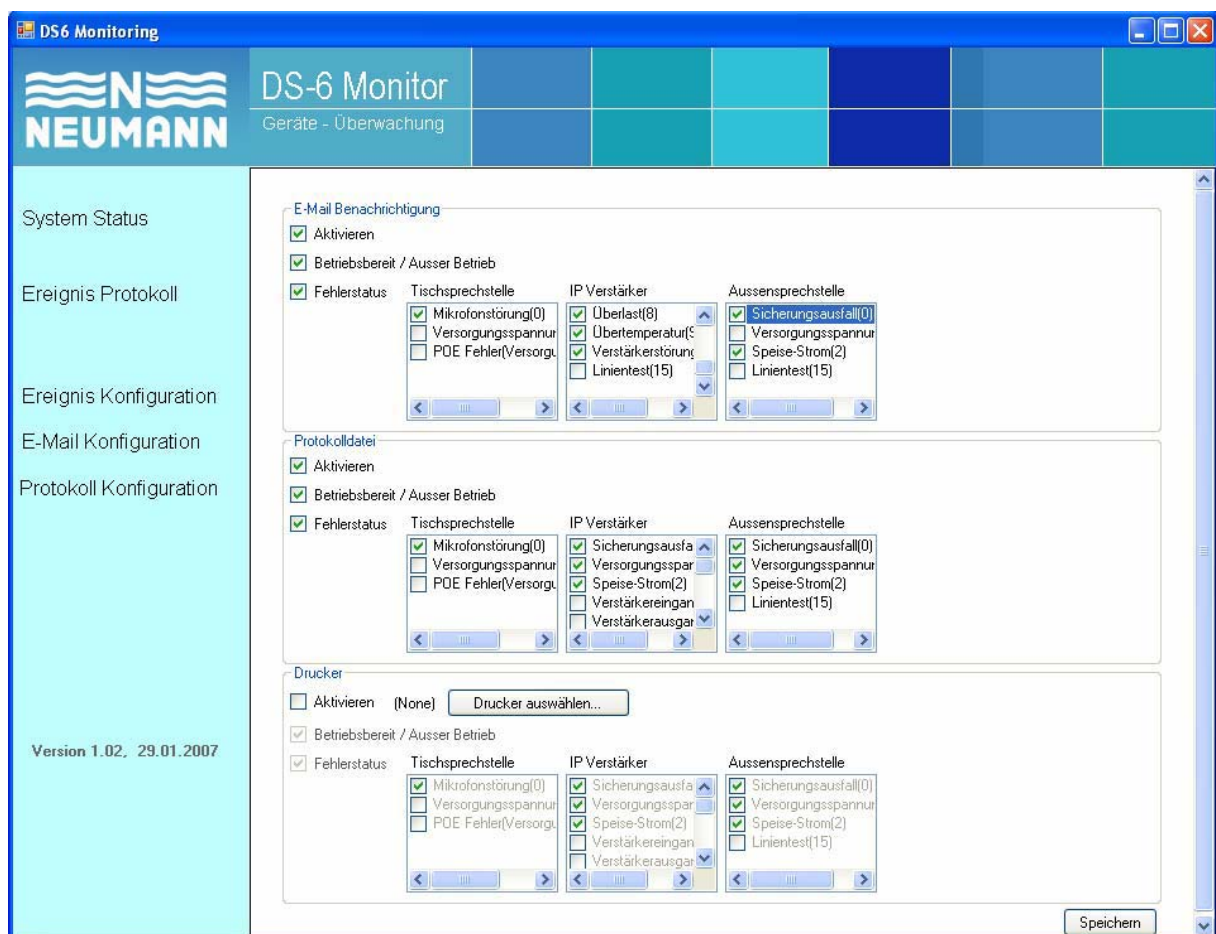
DS6 Monitoring

NEUMANN

DS-6 Monitor
Geräte - Überwachung

System Status

Ereignis Protokoll

Ereignis Konfiguration

E-Mail Konfiguration

Protokoll Konfiguration

Version 1.02, 29.01.2007

E-Mail Benachrichtigung
Aktivieren
Betriebsbereit / Ausser Betrieb
Fehlerstatus

| Tischsprechstelle | IP Verstärker | Aussensprechstelle |
|---|---|---|
| Mikrofonstörung(0) | Überlast(8) | Sicherungsausfall(0) |
| Versorgungsspannur | Übertemperatur(9 | Versorgungsspannur |
| POE Fehler(Versorgu | Verstärkerstörung | Speise-Strom(2) |
| | Linientest(15) | Linientest(15) |

Protokolldatei
Aktivieren
Betriebsbereit / Ausser Betrieb
Fehlerstatus

| Tischsprechstelle | IP Verstärker | Aussensprechstelle |
|---|---|---|
| Mikrofonstörung(0) | Sicherungsausfa | Sicherungsausfall(0) |
| Versorgungsspannur | Versorgungsspar | Versorgungsspannur |
| POE Fehler(Versorgu | Speise-Strom(2) | Speise-Strom(2) |
| | Verstärkereingan | Linientest(15) |
| | Verstärkerausgar | |

Drucker
Aktivieren (None) Drucker auswählen...
Betriebsbereit / Ausser Betrieb
Fehlerstatus

| Tischsprechstelle | IP Verstärker | Aussensprechstelle |
|---|---|---|
| Mikrofonstörung(0) | Sicherungsausfa | Sicherungsausfall(0) |
| Versorgungsspannur | Versorgungsspar | Versorgungsspannur |
| POE Fehler(Versorgu | Speise-Strom(2) | Speise-Strom(2) |
| | Verstärkereingan | Linientest(15) |
| | Verstärkerausgar | |

Speichern